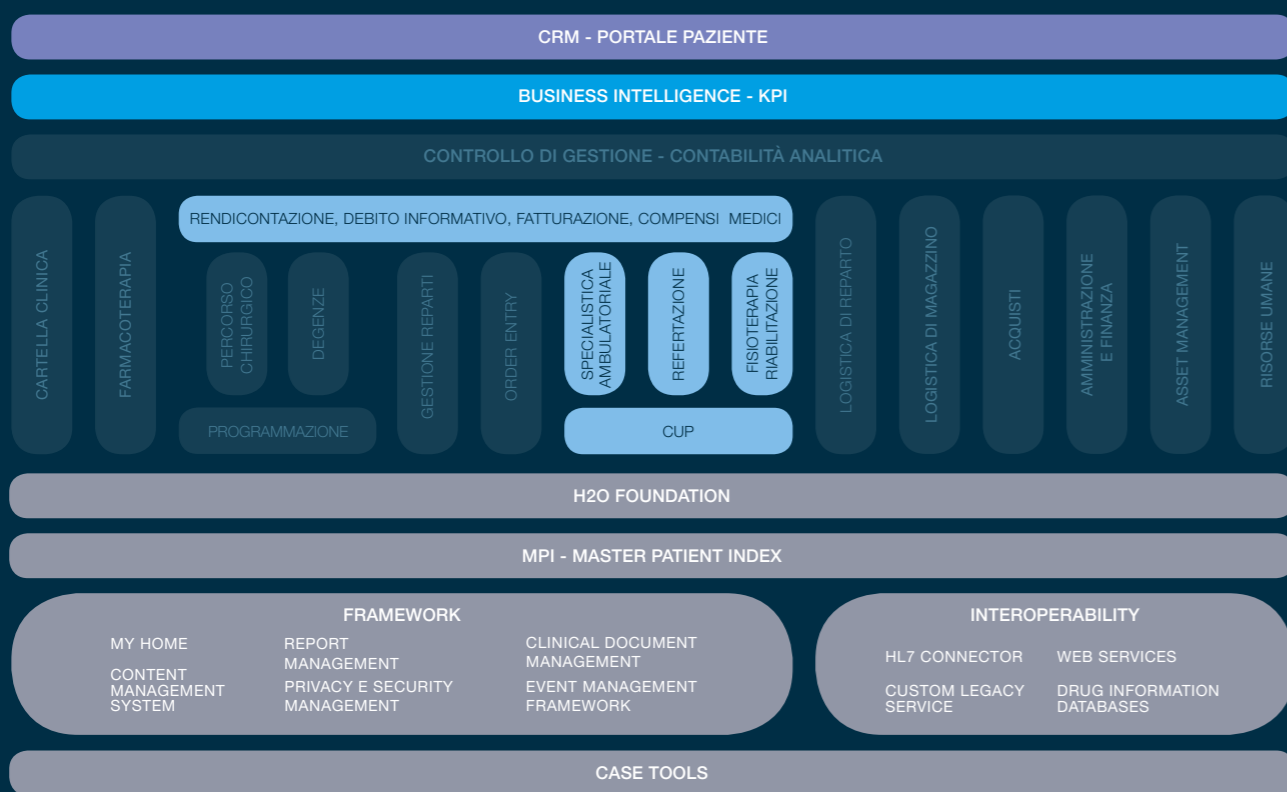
CRM - PORTALE PAZIENTE

BUSINESS INTELLIGENCE - KPI

CONTROLLO DI GESTIONE - CONTABILITÀ ANALITICA

CARTELLA CLINICA

FARMACOTERAPIA

RENDICONTAZIONE, DEBITO INFORMATIVO, FATTURAZIONE, COMPENSI MEDICI

PERCORSO CHIRURGICO

DEGENZE

PROGRAMMAZIONE

GESTIONE REPARTI

ORDER ENTRY

SPECIALISTICA AMBULATORIALE

REFERTAZIONE

FISIOTERAPIA RIABILITAZIONE

CUP

LOGISTICA DI REPARTO

LOGISTICA DI MAGAZZINO

ACQUISTI

AMMINISTRAZIONE E FINANZA

ASSET MANAGEMENT

RISORSE UMANE

H2O FOUNDATION

MPI - MASTER PATIENT INDEX

FRAMEWORK

MY HOME

CONTENT MANAGEMENT SYSTEM

REPORT MANAGEMENT

PRIVACY E SECURITY MANAGEMENT

CLINICAL DOCUMENT MANAGEMENT

EVENT MANAGEMENT FRAMEWORK

INTEROPERABILITY

HL7 CONNECTOR

WEB SERVICES

CUSTOM LEGACY SERVICE

DRUG INFORMATION DATABASES

CASE TOOLS